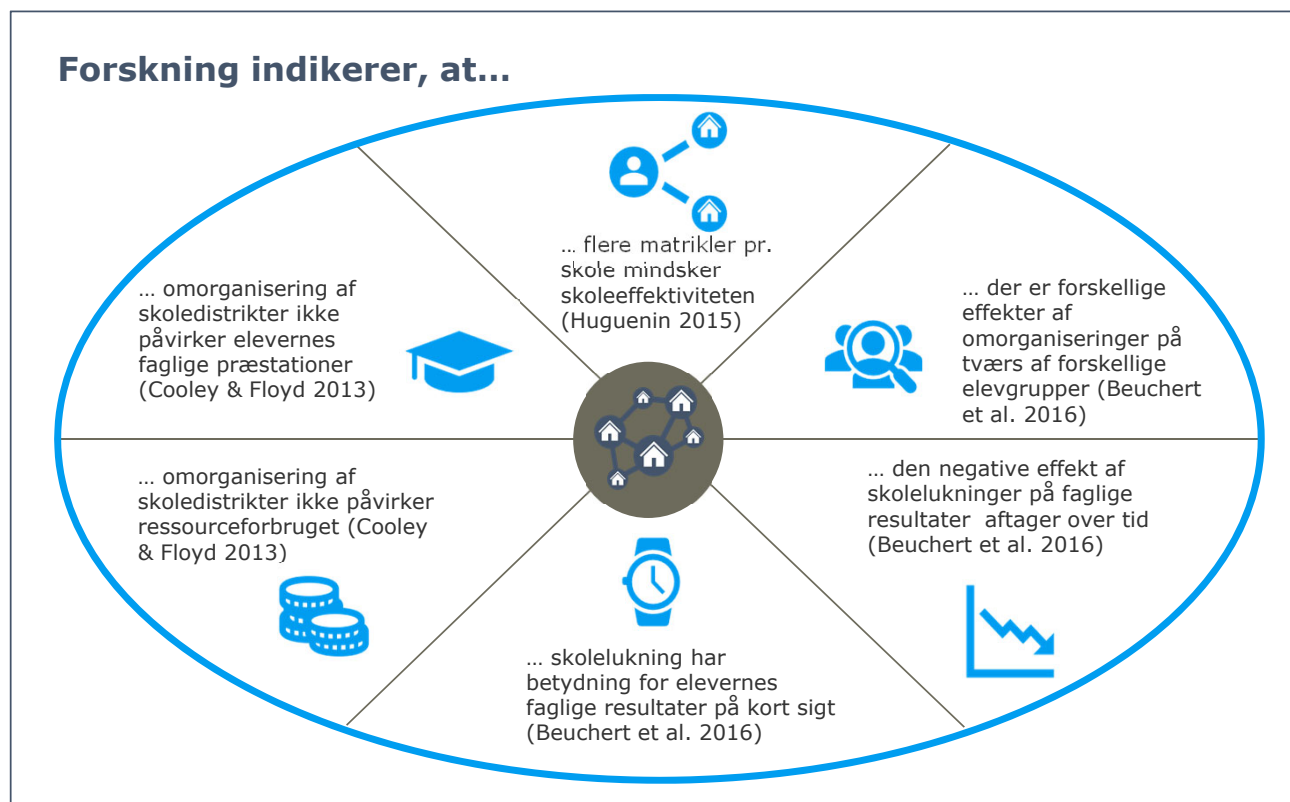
Forskning indikerer, at…

… flere matrikler pr. skole mindsker skoleeffektiviteten (Huguenin 2015)

… omorganisering af skoledistrikter ikke påvirker elevernes faglige præstationer (Cooley & Floyd 2013)

… der er forskellige effekter af omorganiseringer på tværs af forskellige elevgrupper (Beuchert et al. 2016)

… omorganisering af skoledistrikter ikke påvirker ressourceforbruget (Cooley & Floyd 2013)

… den negative effekt af skolelukninger på faglige resultater aftager over tid (Beuchert et al. 2016)

… skolelukning har betydning for elevernes faglige resultater på kort sigt (Beuchert et al. 2016)